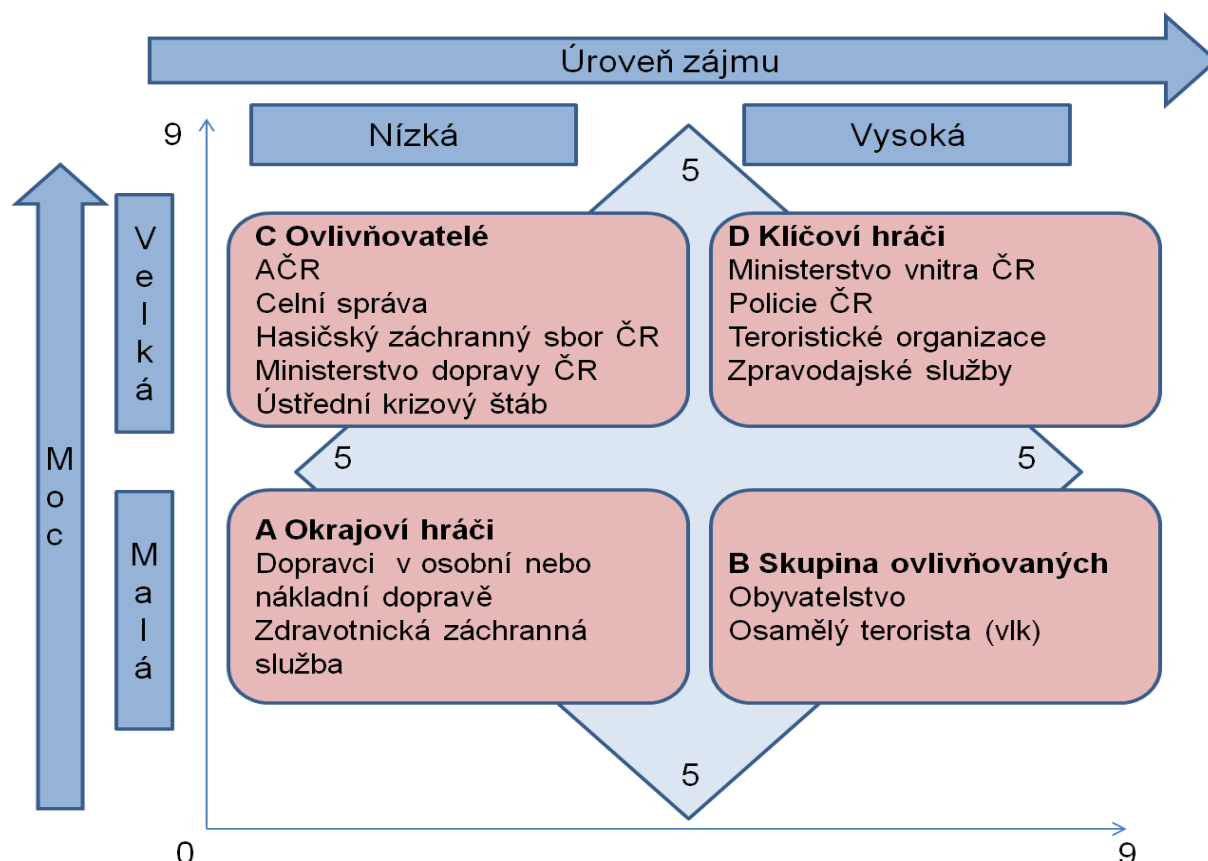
Úroveň zájmu

9

Nízká

Vysoká

5

Moc

Velká

Malá

C Ovlivňovatelé
AČR
Celní správa
Hasičský záchranný sbor ČR
Ministerstvo dopravy ČR
Ústřední krizový štáb

D Klíčoví hráči
Ministerstvo vnitra ČR
Policie ČR
Teroristické organizace
Zpravodajské služby

5

5

A Okrajoví hráči
Dopravci v osobní nebo nákladní dopravě
Zdravotnická záchranná služba

B Skupina ovlivňovaných
Obyvatelstvo
Osamělý terorista (vlk)

5

0

9